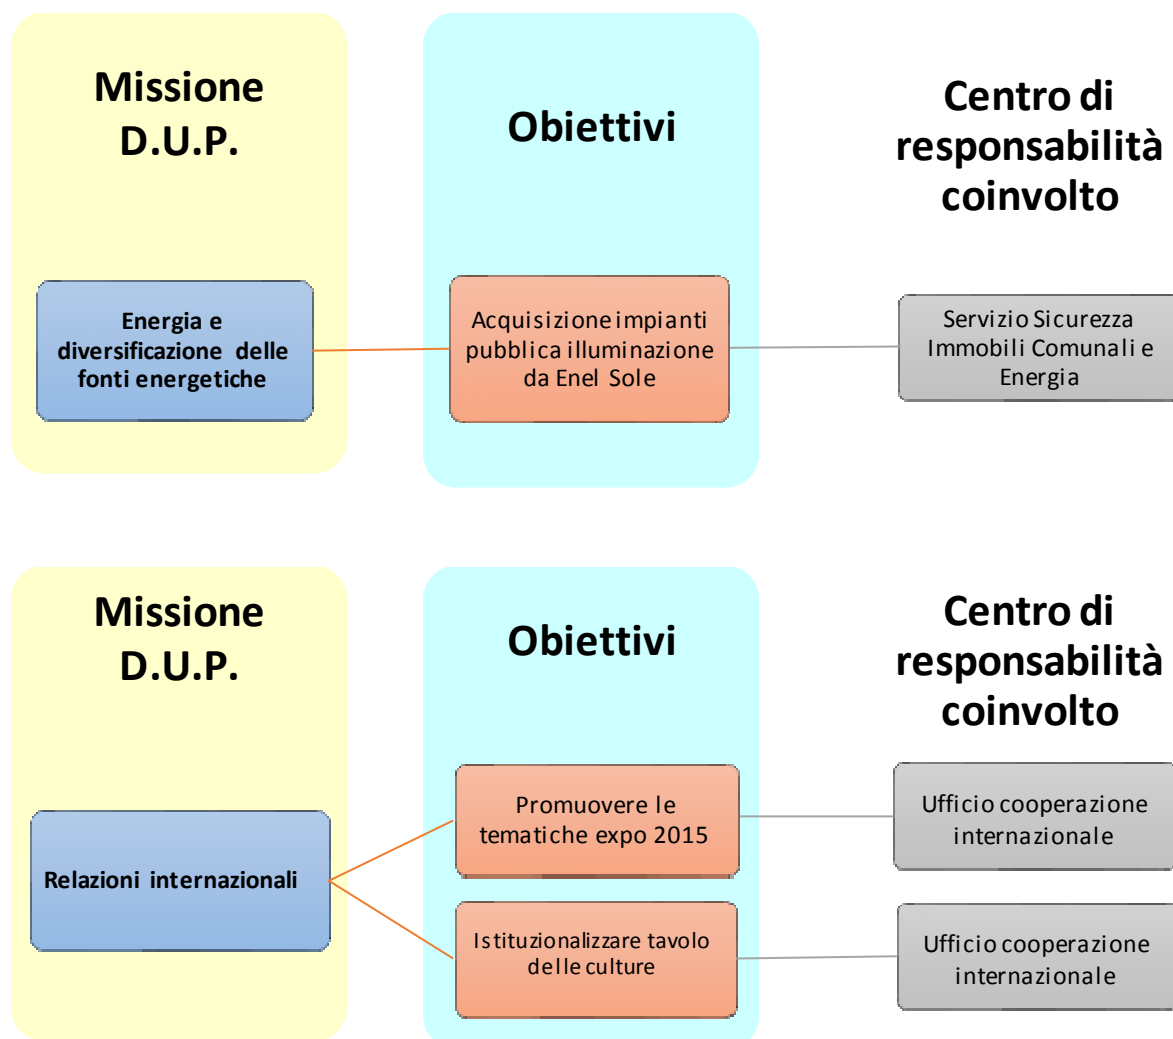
Missione D.U.P.

Obiettivi

Centro di responsabilità coinvolto

Energia e diversificazione delle fonti energetiche

Acquisizione impianti pubblica illuminazione da Enel Sole

Servizio Sicurezza Immobili Comunali e Energia

Missione D.U.P.

Obiettivi

Centro di responsabilità coinvolto

Relazioni internazionali

Promuovere le tematiche expo 2015

Ufficio cooperazione internazionale

Istituzionalizzare tavolo delle culture

Ufficio cooperazione internazionale